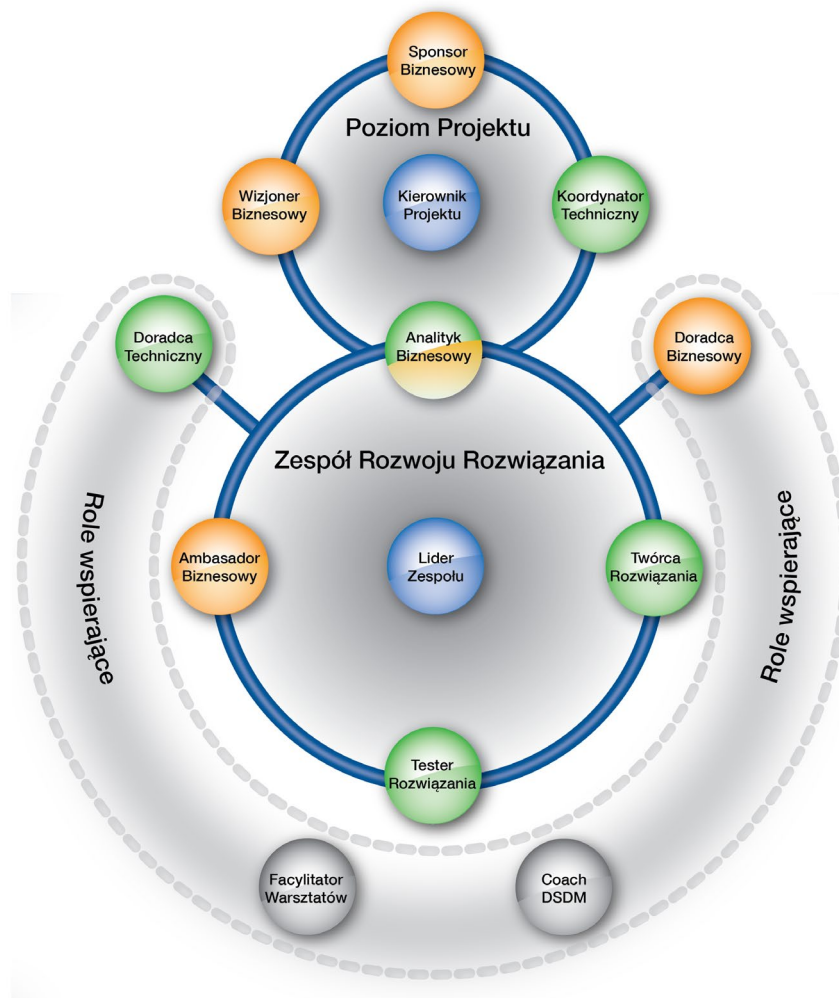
Sponsor Biznesowy

Poziom Projektu

Wizjoner Biznesowy

Kierownik Projektu

Koordynator Techniczny

Doradca Techniczny

Analityk Biznesowy

Doradca Biznesowy

Zespół Rozwoju Rozwiązania

Role wspierające

Ambasador Biznesowy

Lider Zespołu

Twórca Rozwiązania

Role wspierające

Tester Rozwiązania

Facylitator Warsztatów

Coach DSDM